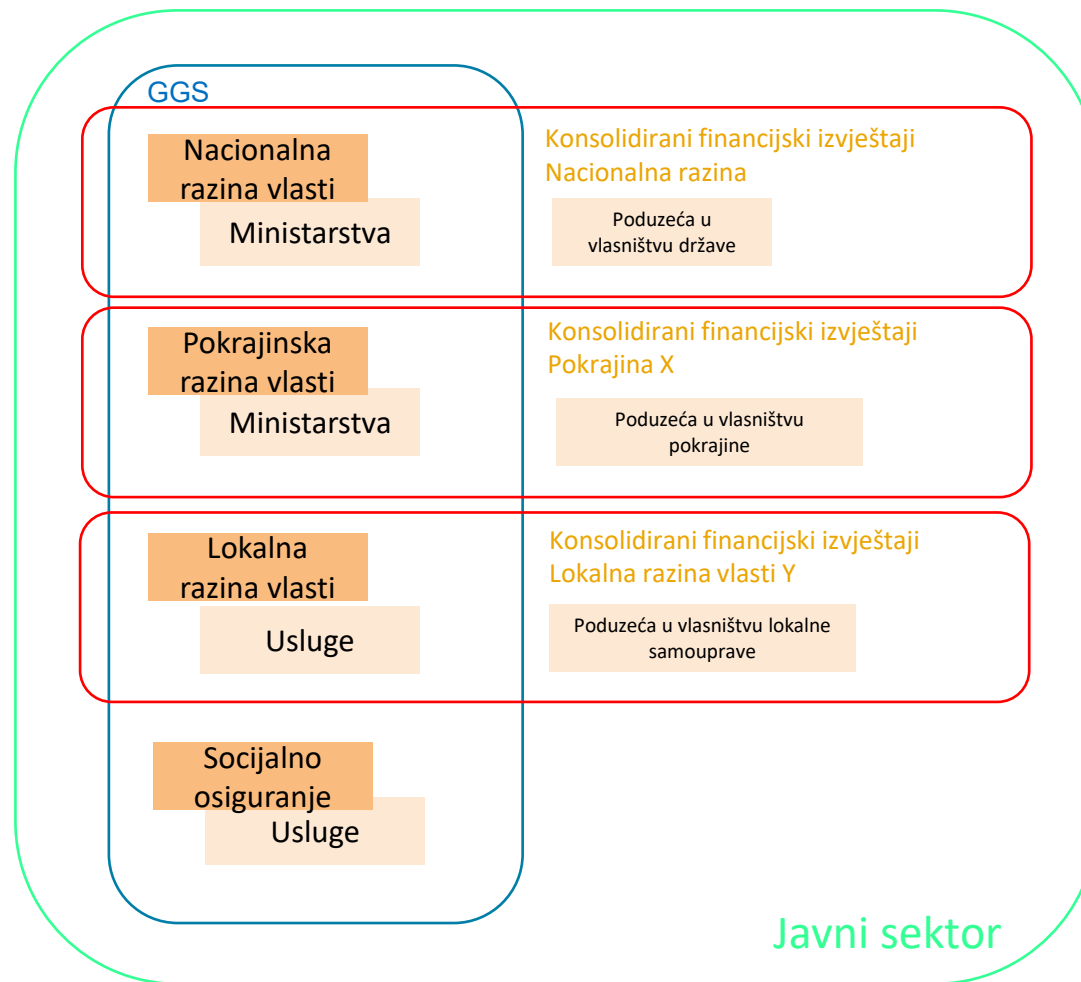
GGS

Nacionalna razina vlasti

Ministarstva

Konsolidirani financijski izvještaji
Nacionalna razina

Poduzeća u vlasništvu države

Pokrajinska razina vlasti

Ministarstva

Konsolidirani financijski izvještaji
Pokrajina X

Poduzeća u vlasništvu pokrajine

Lokalna razina vlasti

Usluge

Konsolidirani financijski izvještaji
Lokalna razina vlasti Y

Poduzeća u vlasništvu lokalne samouprave

Socijalno osiguranje

Usluge

Javni sektor